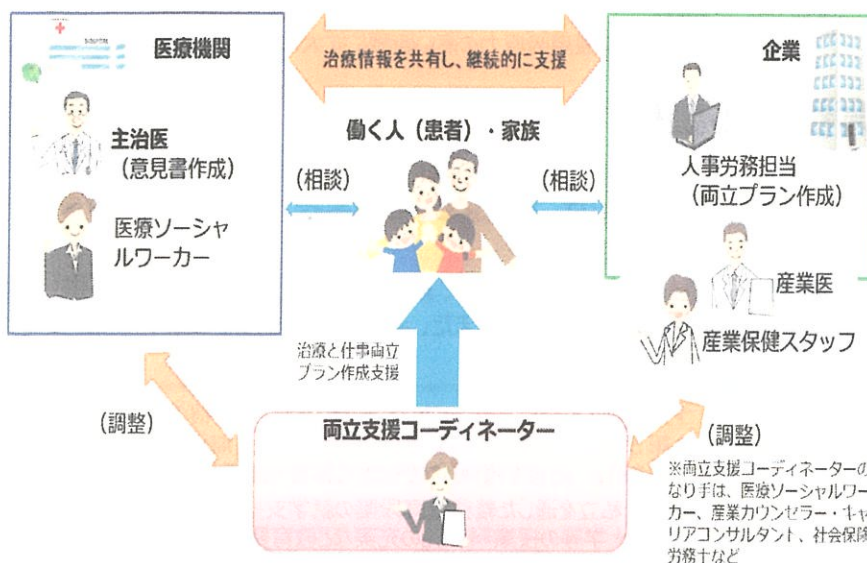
医療機関

主治医
（意見書作成）

医療ソーシャルワーカー

治療情報を共有し、継続的に支援

企業

人事労務担当
（両立プラン作成）

産業医

産業保健スタッフ

働く人（患者）・家族

（相談）

（相談）

治療と仕事両立プラン作成支援

（調整）

両立支援コーディネーター

（調整）

※両立支援コーディネーターのなり手は、医療ソーシャルワーカー、産業カウンセラー・キャリアコンサルタント、社会保険労務士など